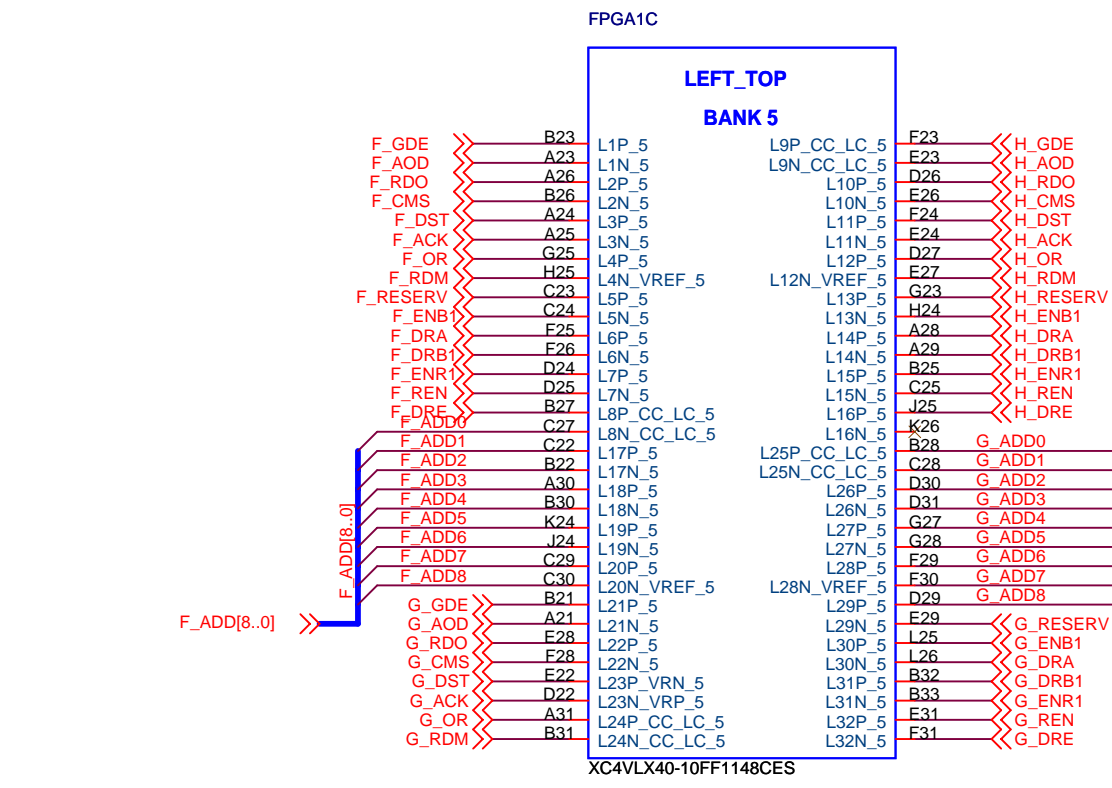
FPGA1C

LEFT_TOP

BANK 5

| Signal | Pin | Pin name | Pin name | Pin | Signal |
|---|---|---|---|---|---|
| F_GDE | B23 | L1P_5 | L9P_CC_LC_5 | F23 | H_GDE |
| F_AOD | A23 | L1N_5 | L9N_CC_LC_5 | E23 | H_AOD |
| F_RDO | A26 | L2P_5 | L10P_5 | D26 | H_RDO |
| F_CMS | B26 | L2N_5 | L10N_5 | E26 | H_CMS |
| F_DST | A24 | L3P_5 | L11P_5 | F24 | H_DST |
| F_ACK | A25 | L3N_5 | L11N_5 | E24 | H_ACK |
| F_OR | G25 | L4P_5 | L12P_5 | D27 | H_OR |
| F_RDM | H25 | L4N_VREF_5 | L12N_VREF_5 | E27 | H_RDM |
| F_RESERV | C23 | L5P_5 | L13P_5 | G23 | H_RESERV |
| F_ENB1 | C24 | L5N_5 | L13N_5 | H24 | H_ENB1 |
| F_DRA | F25 | L6P_5 | L14P_5 | A28 | H_DRA |
| F_DRB1 | F26 | L6N_5 | L14N_5 | A29 | H_DRB1 |
| F_ENR1 | D24 | L7P_5 | L15P_5 | B25 | H_ENR1 |
| F_REN | D25 | L7N_5 | L15N_5 | C25 | H_REN |
| F_DRE | B27 | L8P_CC_LC_5 | L16P_5 | J25 | H_DRE |
| F_ADD0 | C27 | L8N_CC_LC_5 | L16N_5 | K26 | |
| F_ADD1 | C22 | L17P_5 | L25P_CC_LC_5 | B28 | G_ADD0 |
| F_ADD2 | B22 | L17N_5 | L25N_CC_LC_5 | C28 | G_ADD1 |
| F_ADD3 | A30 | L18P_5 | L26P_5 | D30 | G_ADD2 |
| F_ADD4 | B30 | L18N_5 | L26N_5 | D31 | G_ADD3 |
| F_ADD5 | K24 | L19P_5 | L27P_5 | G27 | G_ADD4 |
| F_ADD6 | J24 | L19N_5 | L27N_5 | G28 | G_ADD5 |
| F_ADD7 | C29 | L20P_5 | L28P_5 | F29 | G_ADD6 |
| F_ADD8 | C30 | L20N_VREF_5 | L28N_VREF_5 | F30 | G_ADD7 |
| G_GDE | B21 | L21P_5 | L29P_5 | D29 | G_ADD8 |
| G_AOD | A21 | L21N_5 | L29N_5 | E29 | G_RESERV |
| G_RDO | E28 | L22P_5 | L30P_5 | L25 | G_ENB1 |
| G_CMS | F28 | L22N_5 | L30N_5 | L26 | G_DRA |
| G_DST | E22 | L23P_VRN_5 | L31P_5 | B32 | G_DRB1 |
| G_ACK | D22 | L23N_VRP_5 | L31N_5 | B33 | G_ENR1 |
| G_OR | A31 | L24P_CC_LC_5 | L32P_5 | E31 | G_REN |
| G_RDM | B31 | L24N_CC_LC_5 | L32N_5 | F31 | G_DRE |

F_ADD[8..0]

F_ADD[8..0]

XC4VLX40-10FF1148CES